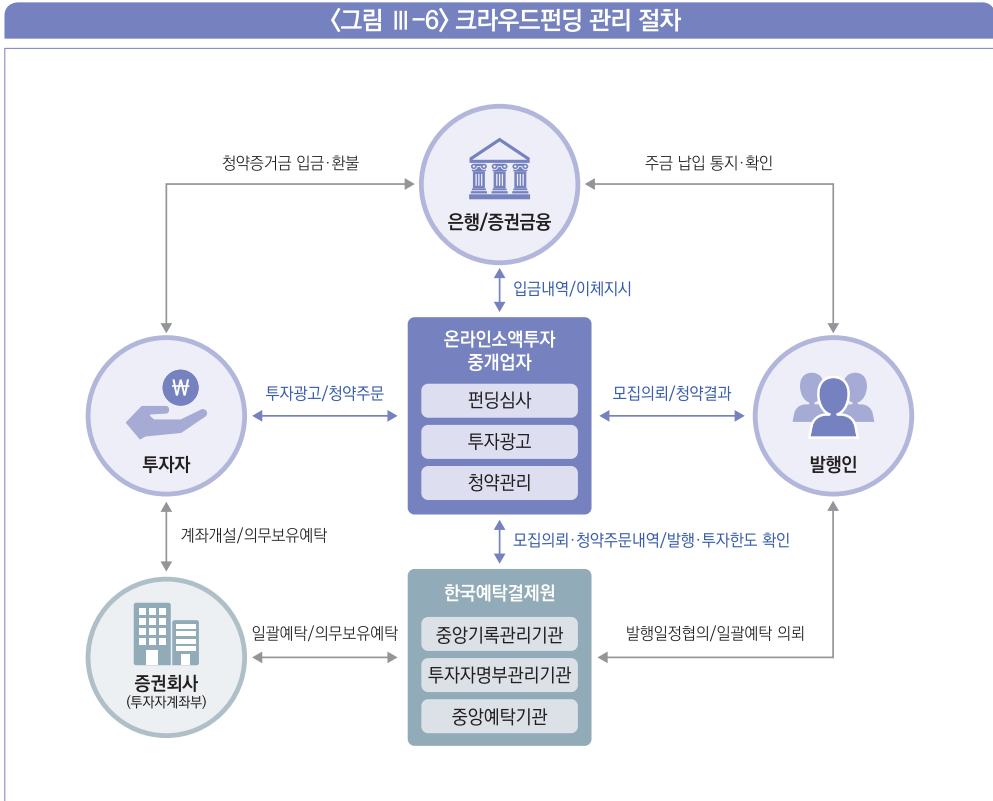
〈그림 Ⅲ-6〉 크라우드펀딩 관리 절차

청약증거금 입금·환불

주금 납입 통지·확인

은행/증권금융

입금내역/이체지시

온라인소액투자 중개업자

펀딩심사

투자광고

청약관리

₩

투자자

투자광고/청약주문

모집의뢰/청약결과

발행인

계좌개설/의무보유예탁

모집의뢰·청약주문내역/발행·투자한도 확인

한국예탁결제원

중앙기록관리기관

투자자명부관리기관

중앙예탁기관

증권회사
(투자자계좌부)

일괄예탁/의무보유예탁

발행일정협의/일괄예탁 의뢰